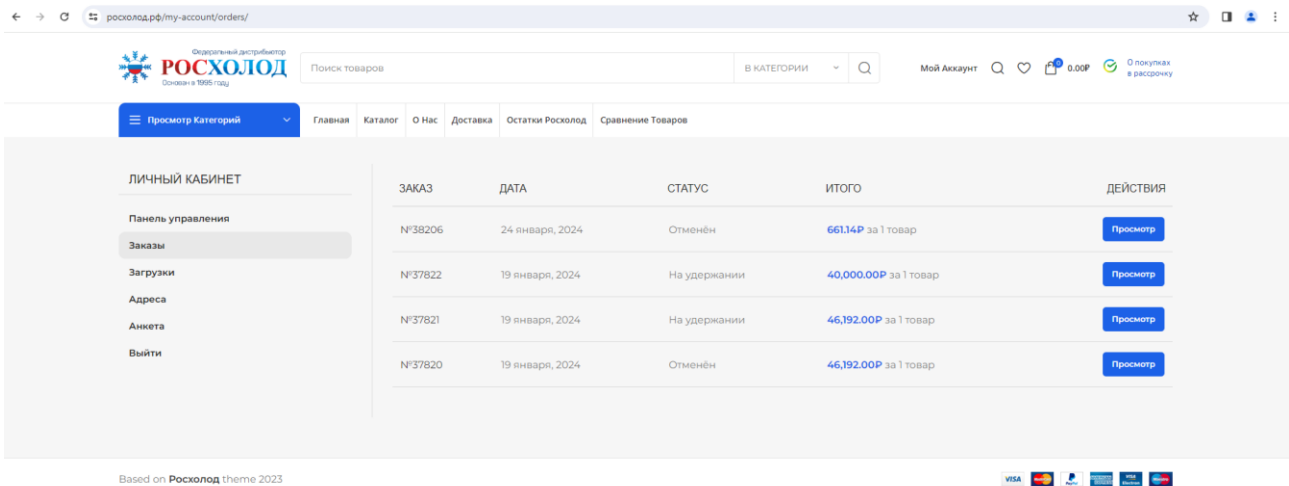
росхолод.рф/my-account/orders/

Федеральный дистрибьютор
РОСХОЛОД
Основан в 1995 году

Поиск товаров
В КАТЕГОРИИ

Мой Аккаунт
0
0.00₽
О покупках в рассрочку

Просмотр Категорий
Главная
Каталог
О Нас
Доставка
Остатки Росхолод
Сравнение Товаров

ЛИЧНЫЙ КАБИНЕТ

Панель управления
Заказы
Загрузки
Адреса
Анкета
Выйти

| ЗАКАЗ | ДАТА | СТАТУС | ИТОГО | ДЕЙСТВИЯ |
|---|---|---|---|---|
| №38206 | 24 января, 2024 | Отменён | 661.14₽ за 1 товар | Просмотр |
| №37822 | 19 января, 2024 | На удержании | 40,000.00₽ за 1 товар | Просмотр |
| №37821 | 19 января, 2024 | На удержании | 46,192.00₽ за 1 товар | Просмотр |
| №37820 | 19 января, 2024 | Отменён | 46,192.00₽ за 1 товар | Просмотр |

Based on Росхолод theme 2023

VISA
PayPal